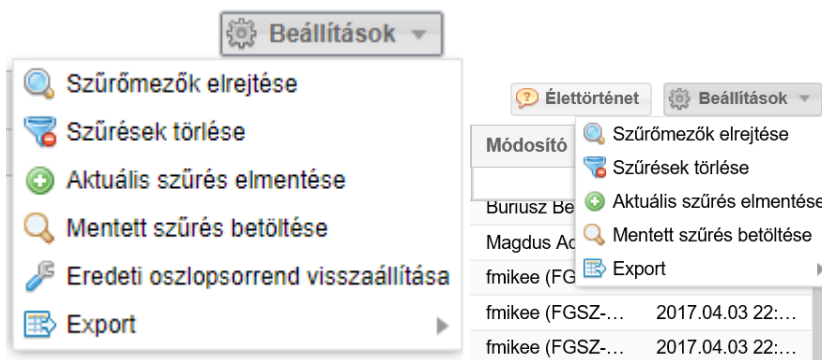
Beállítások

Szűrőmezők elrejtése
Szűrések törlése
Aktuális szűrés elmentése
Mentett szűrés betöltése
Eredeti oszlopsorrend visszaállítása
Export

Élettörténet
Beállítások

Módosító
Buriusz Be
Magdus Ad
fmikee (FG
fmikee (FGSZ-… 2017.04.03 22:…
fmikee (FGSZ-… 2017.04.03 22:…

Szűrőmezők elrejtése
Szűrések törlése
Aktuális szűrés elmentése
Mentett szűrés betöltése
Export